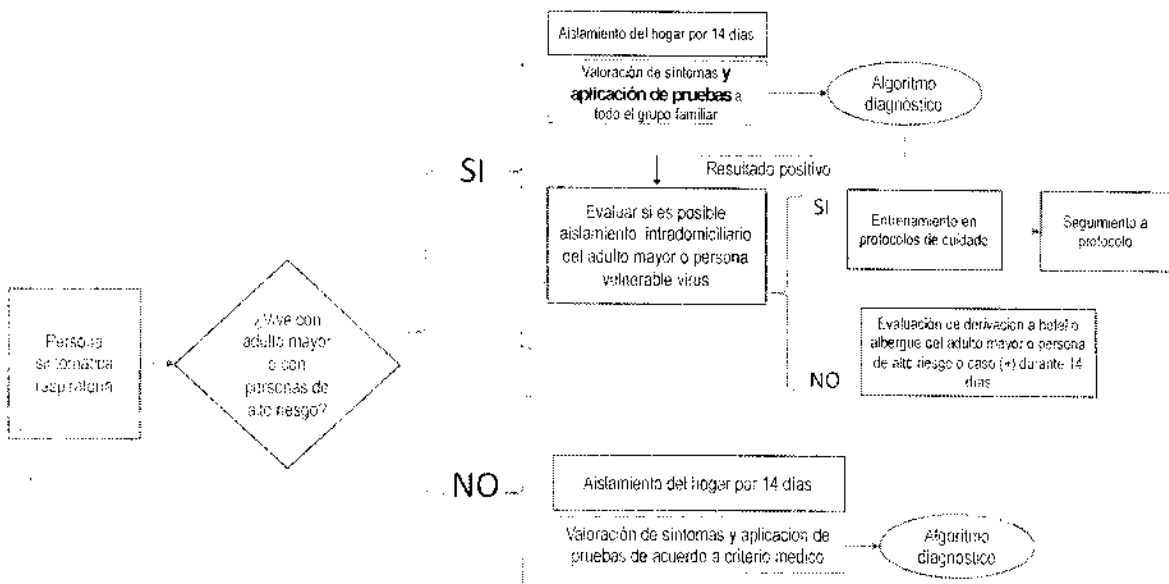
Aislamiento del hogar por 14 días

Valoración de síntomas y aplicación de pruebas a todo el grupo familiar

Algoritmo diagnóstico

SI

Resultado positivo

Evaluar si es posible aislamiento intradomiciliario del adulto mayor o persona vulnerable virus

SI

Entrenamiento en protocolos de cuidado

Seguimiento a protocolo

Persona sintomática respiratoria

¿Vive con adulto mayor o con personas de alto riesgo?

Evaluación de derivación a hotel o albergue del adulto mayor o persona de alto riesgo o caso (+) durante 14 días

NO

NO

Aislamiento del hogar por 14 días

Valoración de síntomas y aplicación de pruebas de acuerdo a criterio médico

Algoritmo diagnóstico